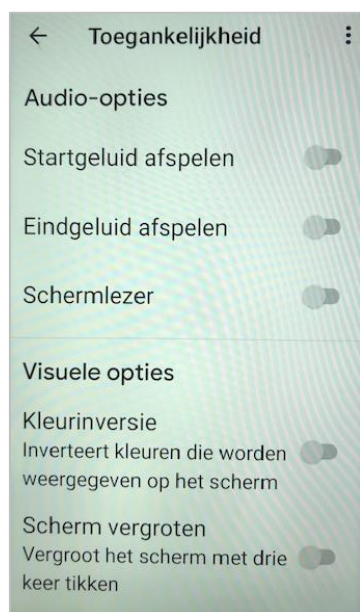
← Toegankelijkheid ⋮

Audio-opties

Startgeluid afspelen

Eindgeluid afspelen

Schermlezer

Visuele opties

Kleurinversie
Inverteert kleuren die worden weergegeven op het scherm

Scherm vergroten
Vergroot het scherm met drie keer tikken